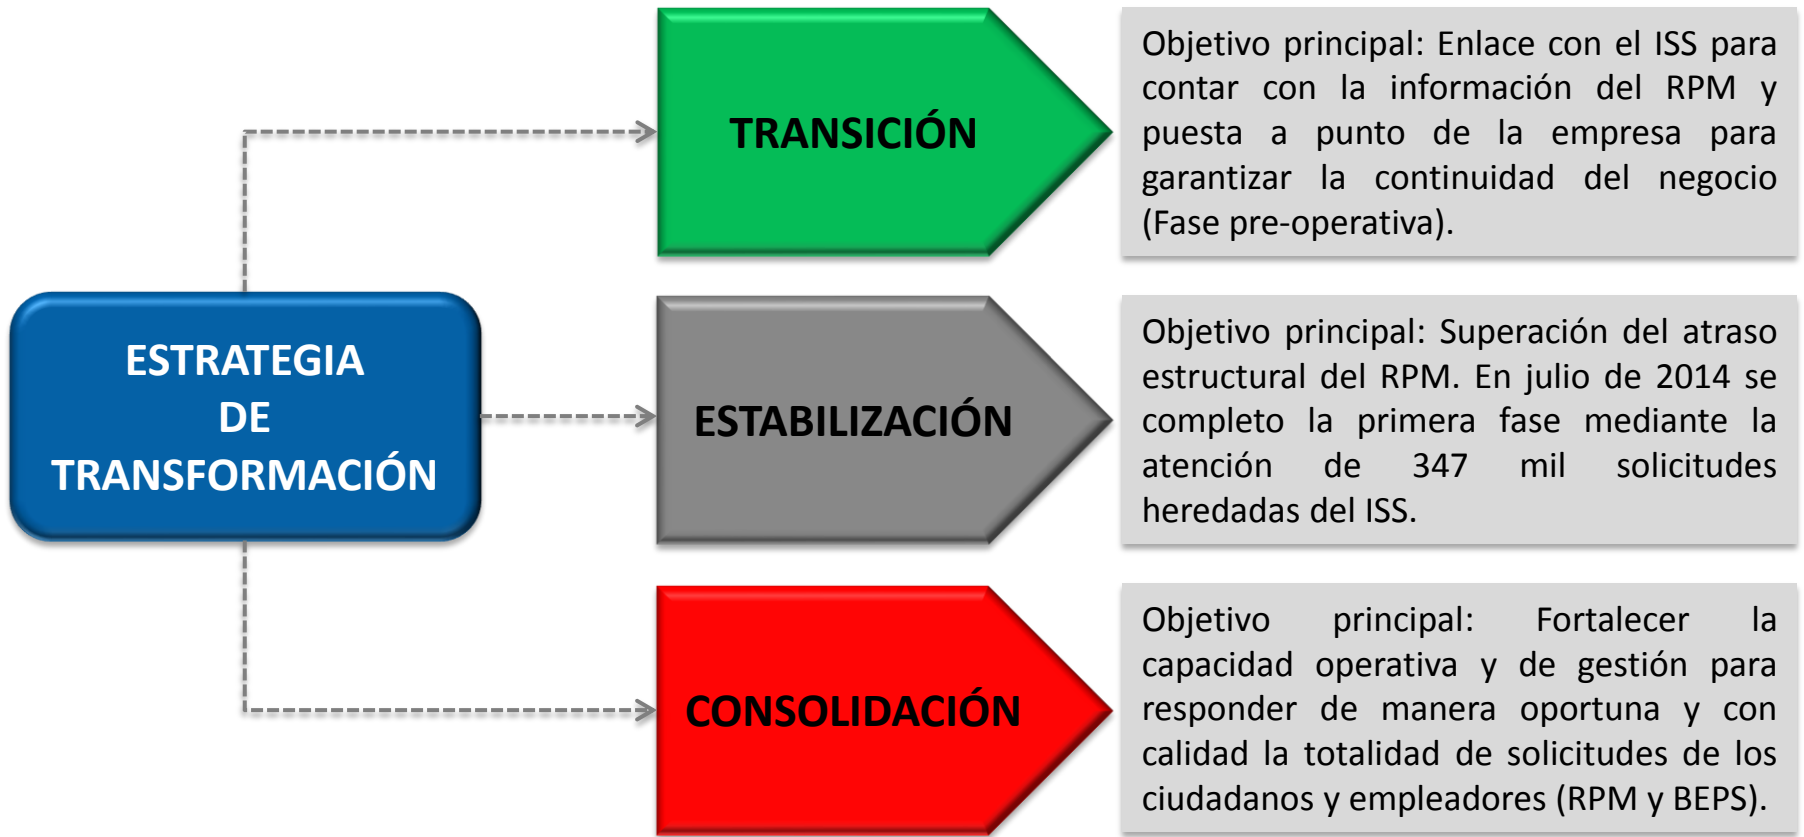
ESTRATEGIA DE TRANSFORMACIÓN

TRANSICIÓN

Objetivo principal: Enlace con el ISS para contar con la información del RPM y puesta a punto de la empresa para garantizar la continuidad del negocio (Fase pre-operativa).

ESTABILIZACIÓN

Objetivo principal: Superación del atraso estructural del RPM. En julio de 2014 se completo la primera fase mediante la atención de 347 mil solicitudes heredadas del ISS.

CONSOLIDACIÓN

Objetivo principal: Fortalecer la capacidad operativa y de gestión para responder de manera oportuna y con calidad la totalidad de solicitudes de los ciudadanos y empleadores (RPM y BEPS).